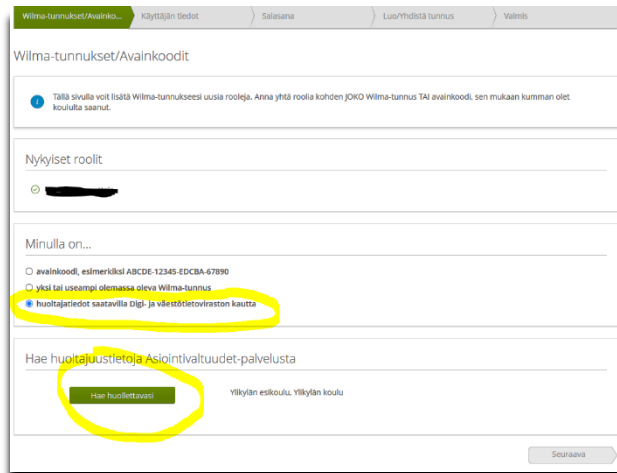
Wilma-tunnukset/Avainko... Käyttäjän tiedot Salasana Luo/Yhdistä tunnus Valmis

Wilma-tunnukset/Avainkoodit

Tällä sivulla voit lisätä Wilma-tunnukseesi uusia rooleja. Anna yhtä roolia kohden JOKO Wilma-tunnus TAI avainkoodi, sen mukaan kumman olet koululta saanut.

Nykyiset roolit

Minulla on...

avainkoodi, esimerkiksi ABCDE-12345-EDCBA-67890

yksi tai useampi olemassa oleva Wilma-tunnus

huoltajatiedot saatavilla Digi- ja väestötietoviraston kautta

Hae huoltajuustietoja Asiointivaltuudet-palvelusta

Hae huollettavasi

Ylikylän esikoulu, Ylikylän koulu

Seuraava